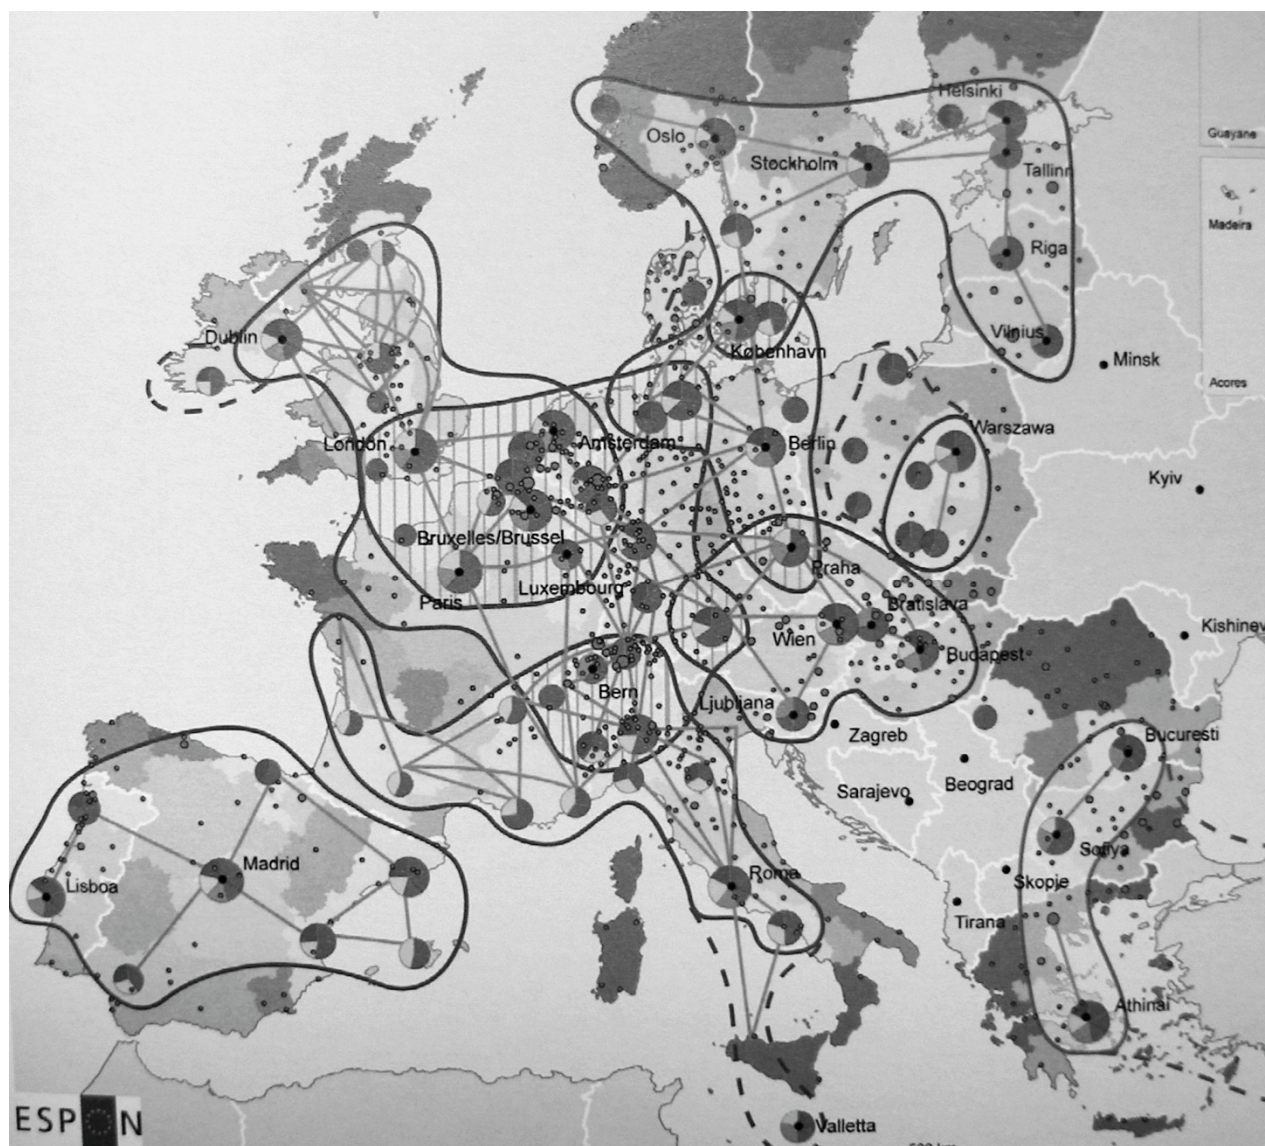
Helsinki
Oslo
Stockholm
Tallinn
Guayane
Madeira
Riga
Vilnius
Minsk
Dublin
København
Acores
Warszawa
London
Amsterdam
Berlin
Kyiv
Bruxelles/Brussel
Praha
Paris
Luxembourg
Bratislava
Wien
Budapest
Kishinev
Bern
Ljubljana
Zagreb
Bucuresti
Sarajevo
Beograd
Madrid
Sofiya
Lisboa
Roma
Skopje
Tirana
Athinai
ESPON
Valletta
500 km